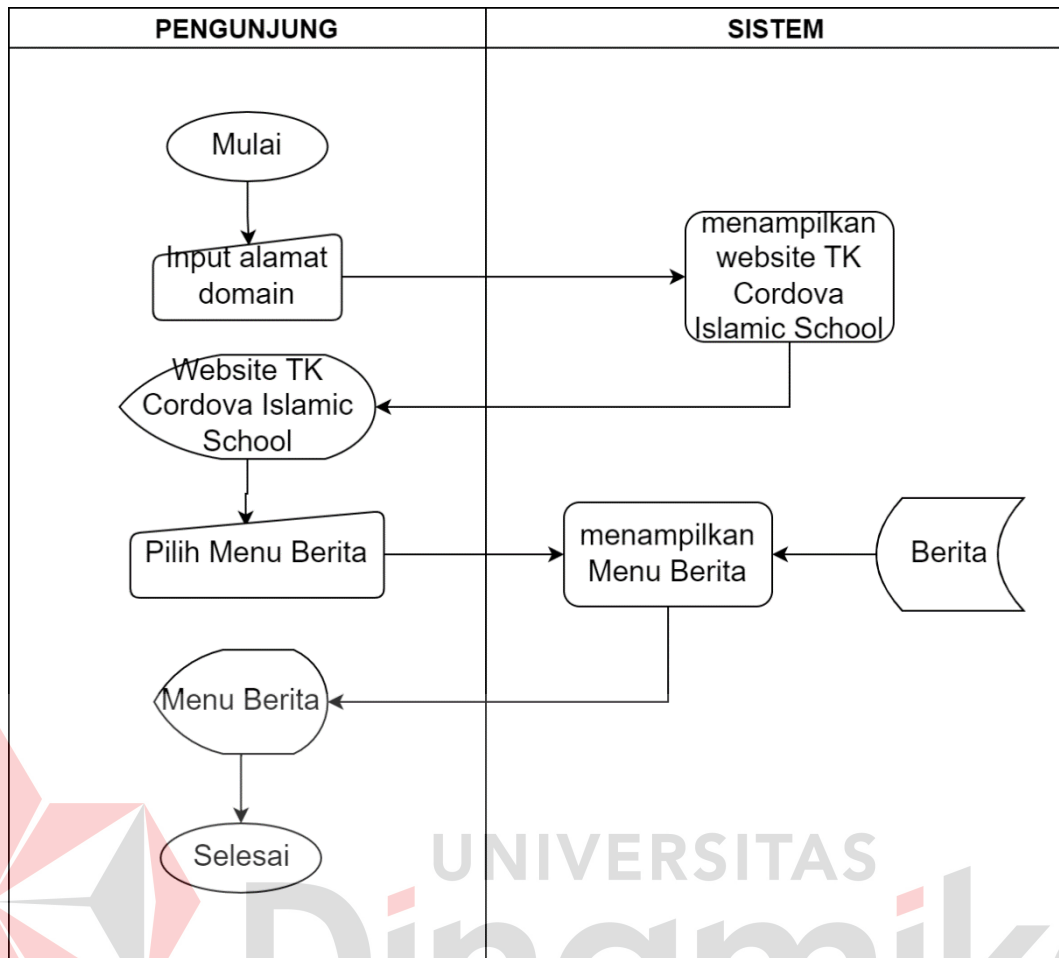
| PENGUNJUNG | SISTEM |
|---|---|

Mulai

Input alamat domain

menampilkan website TK Cordova Islamic School

Website TK Cordova Islamic School

Pilih Menu Berita

menampilkan Menu Berita

Berita

Menu Berita

Selesai

UNIVERSITAS
Dinamika